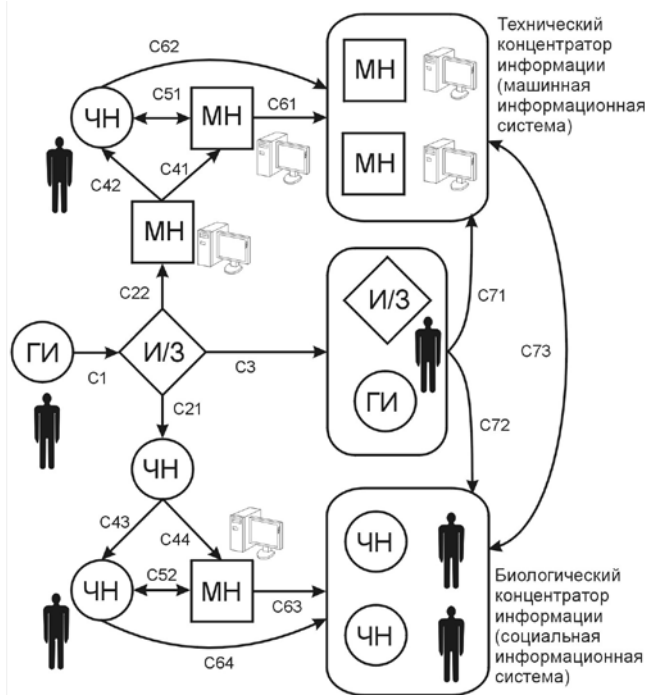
Технический концентратор информации (машинная информационная система)

C62

ЧН

C51

МН

C61

МН

МН

C42

C41

МН

C22

ГИ

C1

И/З

C3

C21

И/З

ГИ

C71

C73

C72

ЧН

C43

C44

ЧН

C52

МН

C63

C64

ЧН

ЧН

Биологический концентратор информации (социальная информационная система)